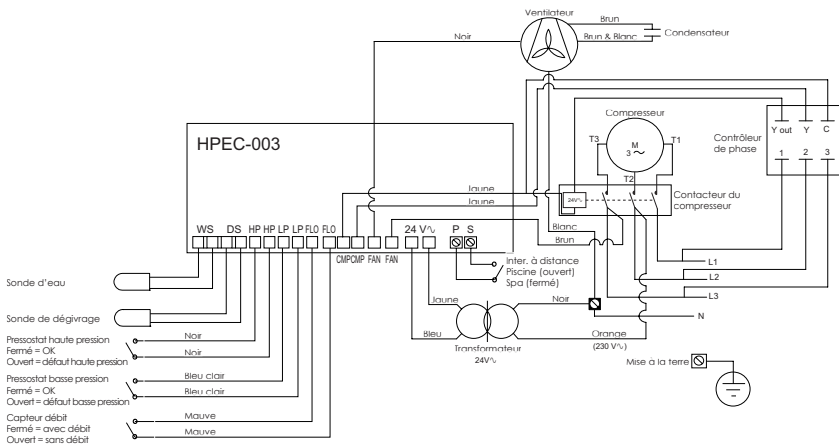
Ventilateur
Brun
Brun & Blanc
Condensateur
Noir
Compresseur
T3
M
3~
T1
T2
Contrôleur de phase
Y out
Y
C
1
2
3
HPEC-003
Jaune
Jaune
24V∿
Contacteur du compresseur
Blanc
Brun
WS
DS
HP
HP
LP
LP
FLO
FLO
CMP
CMP
FAN
FAN
24 V∿
P
S
Inter. à distance
Piscine (ouvert)
Spa (fermé)
L1
L2
L3
N
Sonde d'eau
Sonde de dégivrage
Jaune
Noir
Bleu
Transformateur
24V∿
Orange
(230 V∿)
Mise à la terre
Pressostat haute pression
Fermé = OK
Ouvert = défaut haute pression
Noir
Noir
Pressostat basse pression
Fermé = OK
Ouvert = défaut basse pression
Bleu clair
Bleu clair
Capteur débit
Fermé = avec débit
Ouvert = sans débit
Mauve
Mauve